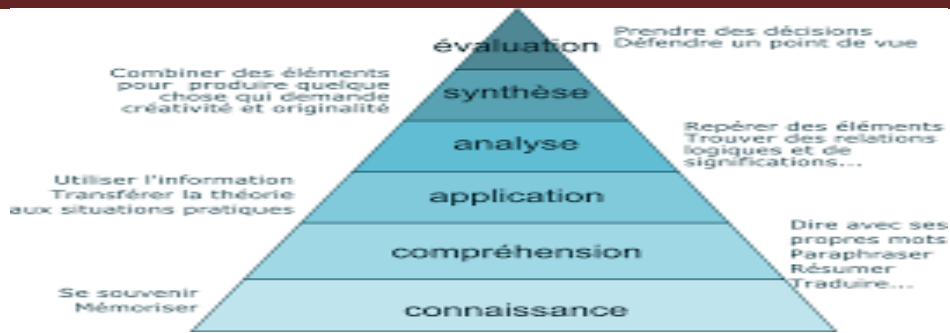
évaluation

Prendre des décisions
Défendre un point de vue

Combiner des éléments pour produire quelque chose qui demande créativité et originalité

synthèse

analyse

Repérer des éléments
Trouver des relations logiques et de significations...

Utiliser l'information
Transférer la théorie aux situations pratiques

application

compréhension

Dire avec ses propres mots
Paraphraser
Résumer
Traduire...

Se souvenir
Mémoriser

connaissance